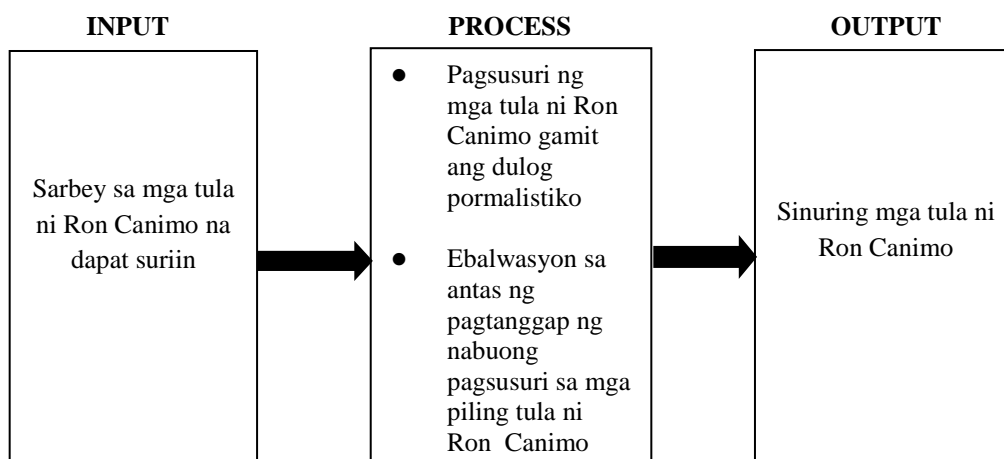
INPUT

Sarbey sa mga tula ni Ron Canimo na dapat suriin

PROCESS

- Pagsusuri ng mga tula ni Ron Canimo gamit ang dulog pormalistiko
- Ebalwasyon sa antas ng pagtanggap ng nabuong pagsusuri sa mga piling tula ni Ron Canimo

OUTPUT

Sinuring mga tula ni Ron Canimo